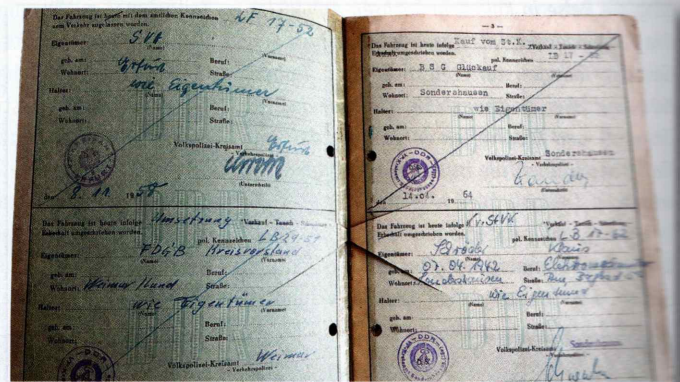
Das Fahrzeug ist heute mit dem amtlichen Kennzeichen vom Verkehr abgemeldet worden.

WE 17-62

Eigentümer: SVK

geb. am: Erfurt Beruf:

Wohnort: Straße:

Halter: wie Eigentümer

geb. am: Beruf:

Wohnort: Straße:

Volkspolizei-Kreisamt Erfurt

(Unterschrift)

den 9. 11. 1958

Das Fahrzeug ist heute infolge Umsetzung · Verkauf · Tausch · Schenkung · Erbschaft umgeschrieben worden. pol. Kennzeichen LB 21-61

Eigentümer: FDGB Kreisvorstand

geb. am: Beruf:

Wohnort: Weimar Stand Straße:

Halter: wie Eigentümer

geb. am: Beruf:

Wohnort: Straße:

Volkspolizei-Kreisamt Weimar

— 3 —

Das Fahrzeug ist heute infolge Kauf von St.K. · Verkauf · Tausch · Schenkung · Erbschaft umgeschrieben worden. pol. Kennzeichen IB 17 - 62

Eigentümer: BSG Glückauf

geb. am: Beruf:

Wohnort: Sondershausen Straße:

Halter: wie Eigentümer

geb. am: Beruf:

Wohnort: Straße:

Volkspolizei-Kreisamt Sondershausen

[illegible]

14.01. 64

Das Fahrzeug ist heute infolge Kv. StVK · Verkauf · Tausch · Schenkung · Erbschaft umgeschrieben worden. pol. Kennzeichen LB 17-62

Eigentümer: Bröckel Klaus

geb. am: 27. 04. 1942 Beruf: Elektromonteur

Wohnort: Sondershausen Straße: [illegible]

Halter: wie Eigentümer

geb. am: Beruf:

Wohnort: Straße:

Volkspolizei-Kreisamt Sondershausen

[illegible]